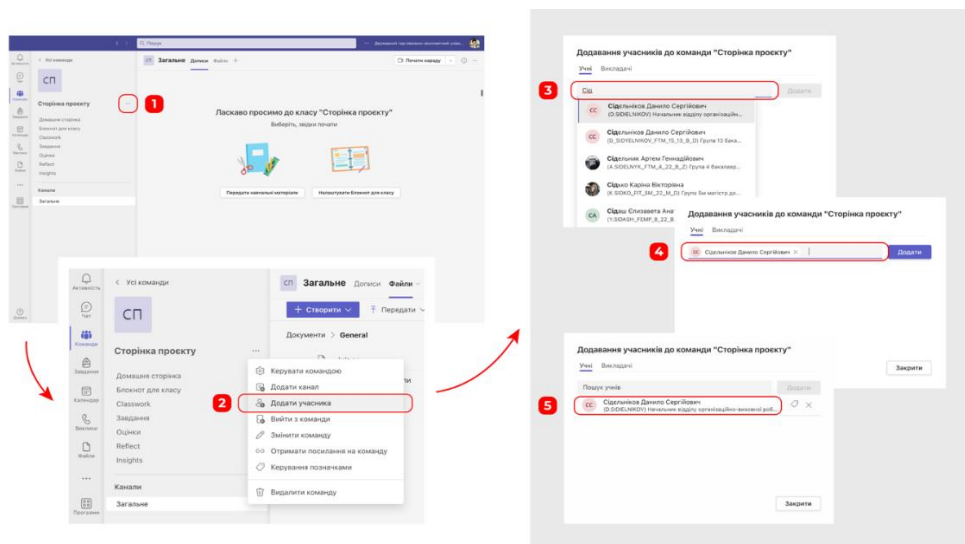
Пошук

Державний торговельно-економічний універ...

Активність
Чат
Команди
Завдання
Календар
Виклики
Файли
Програми

Усі команди

СП

Сторінка проекту

Домашня сторінка
Блокнот для класу
Classwork
Завдання
Оцінки
Reflect
Insights

Канали
Загальне

СП Загальне Дописи Файли +

Почати нараду

1

Ласкаво просимо до класу "Сторінка проекту"

Виберіть, звідки почати

Передати навчальні матеріали

Налаштувати Блокнот для класу

Активність
Чат
Команди
Завдання
Календар
Виклики
Файли
Програми

Усі команди

СП

Сторінка проекту

Домашня сторінка
Блокнот для класу
Classwork
Завдання
Оцінки
Reflect
Insights

Канали
Загальне

СП Загальне Дописи Файли

+ Створити

Передати

Документи > General

Керувати командою
Додати канал
2
Додати учасника
Вийти з команди
Змінити команду
Отримати посилання на команду
Керування позначками
Видалити команду

Додавання учасників до команди "Сторінка проекту"

Учні Викладачі

3

Сід

Додати

СС Сідельніков Данило Сергійович (D.SIDIELNIKOV) Начальник відділу організаційн...

СС Сідельніков Данило Сергійович (D_SIDYELNIKOV_FTM_15_13_B_D) Група 13 Бака...

Сідельник Артем Геннадійович (A.SIDELNYK_FTM_4_22_B_Z) Група 4 Бакалавр...

Сідько Каріна Вікторівна (K.SIDKO_FIT_SM_20_M_D) Група 5м магістр...

СА Сідаш Єлизавета Ана... (Y.SIDASH_FEMF_9_23_...

Додавання учасників до команди "Сторінка проекту"

Учні Викладачі

4

СС Сідельніков Данило Сергійович ×

Додати

Закрити

Додавання учасників до команди "Сторінка проекту"

Учні Викладачі

Пошук учнів

Додати

5

СС Сідельніков Данило Сергійович (D.SIDIELNIKOV) Начальник відділу організаційно-виконавчої робі...

Закрити